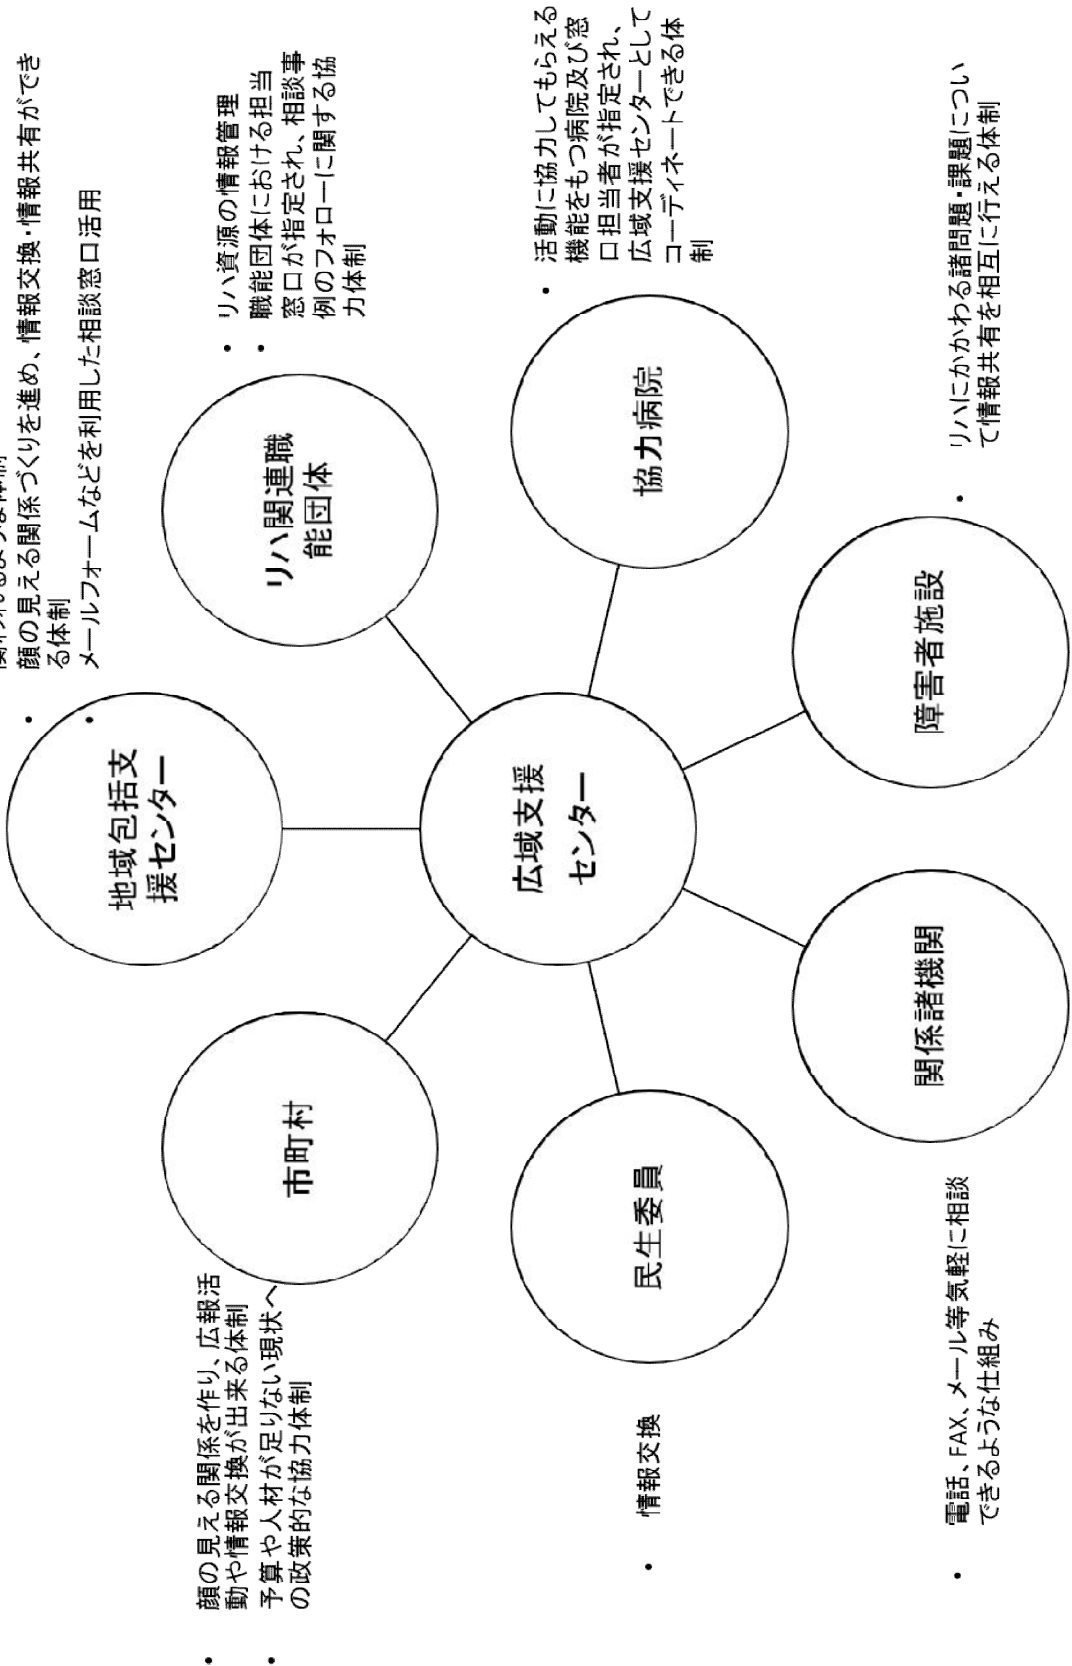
・ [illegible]
・ 顔の見える関係づくりを進め、情報交換・情報共有ができる体制
・ メールフォームなどを利用した相談窓口活用

地域包括支援センター

・ リハ資源の情報管理
・ 職能団体における担当窓口が指定され、相談事例のフォローに関する協力体制

リハ関連職能団体

・ 活動に協力してもらえる機能をもつ病院及び窓口担当者が指定され、広域支援センターとしてコーディネートできる体制

協力病院

・ リハにかかわる諸問題・課題について情報共有を相互に行える体制

障害者施設

広域支援センター

市町村

・ 顔の見える関係を作り、広報活動や情報交換が出来る体制
・ 予算や人材が足りない現状への政策的な協力体制

民生委員

・ 情報交換

関係諸機関

・ 電話、FAX、メール等気軽に相談できるような仕組み